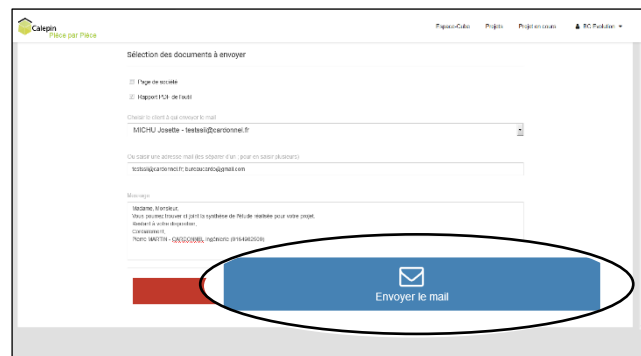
Calepin
Pièce par Pièce

Espace Cube Projets Projet en cours BC Evolution

Sélection des documents à envoyer

Page de société

Rapport PDF de l'outil

Choisir le client à qui envoyer le mail

MICHU Josette - testsali@cardonnel.fr

Ou saisir une adresse mail (les séparer d'un ; pour en saisir plusieurs)

testsali@cardonnel.fr;burcalconte@gmail.com

Message

Madame, Monsieur,
Vous pouvez trouver ci joint la synthèse de l'étude réalisée pour votre projet.
Restant à votre disposition,
Cordialement,
Pierre MARTIN - CARDONNEL Ingénierie (0164962508)

Envoyer le mail